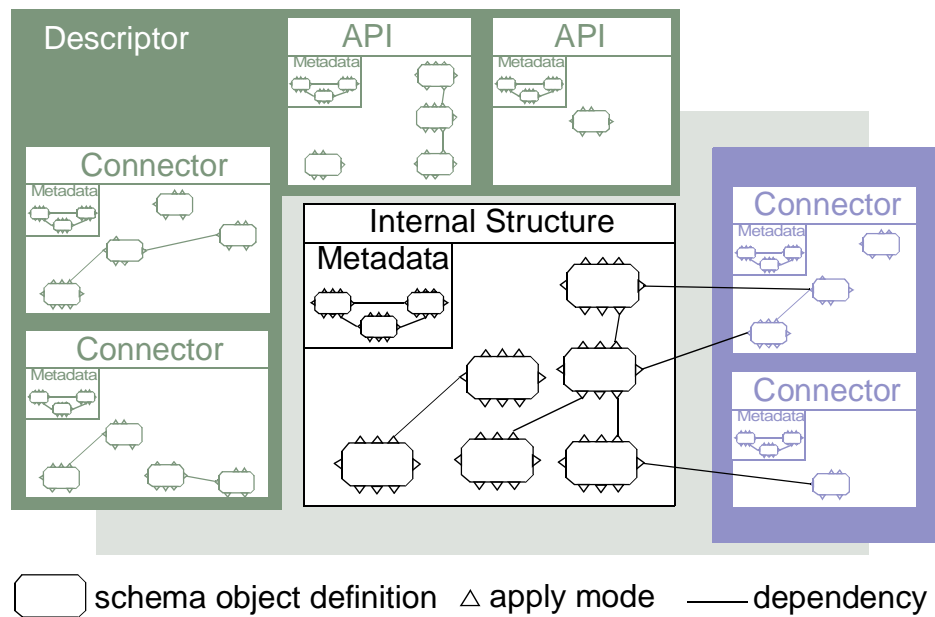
Descriptor

API

Metadata

API

Metadata

Connector

Metadata

Connector

Metadata

Internal Structure

Metadata

Connector

Metadata

Connector

Metadata

schema object definition △ apply mode —— dependency